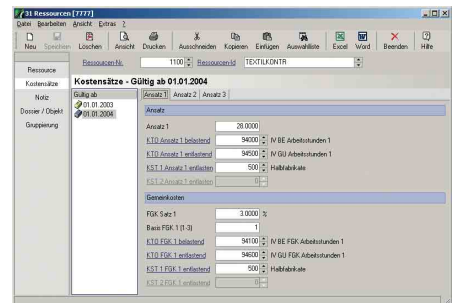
31 Ressourcen [7777]

Datei Bearbeiten Ansicht Extras ?

Neu Speichern Löschen Ansicht Drucken Ausschneiden Kopieren Einfügen Auswahlliste Excel Word Beenden Hilfe

Ressourcen-Nr. 1100 Ressourcen-Id TEXTILKONTR

Ressource
Kostensätze
Notiz
Dossier / Objekt
Gruppierung

Kostensätze - Gültig ab 01.01.2004

Gültig ab
01.01.2003
01.01.2004

Ansatz 1 Ansatz 2 Ansatz 3

Ansatz

Ansatz 1 28.0000

KTO Ansatz 1 belastend 94000 IV BE Arbeitsstunden 1

KTO Ansatz 1 entlastend 94500 IV GU Arbeitsstunden 1

KST 1 Ansatz 1 entlasten 500 Halbfabrikate

KST 2 Ansatz 1 entlasten 0

Gemeinkosten

FGK Satz 1 3.0000 %

Basis FGK 1 (1-3) 1

KTO FGK 1 belastend 94100 IV BE FGK Arbeitsstunden 1

KTO FGK 1 entlastend 94600 IV GU FGK Arbeitsstunden 1

KST 1 FGK 1 entlastend 500 Halbfabrikate

KST 2 FGK 1 entlasten 0